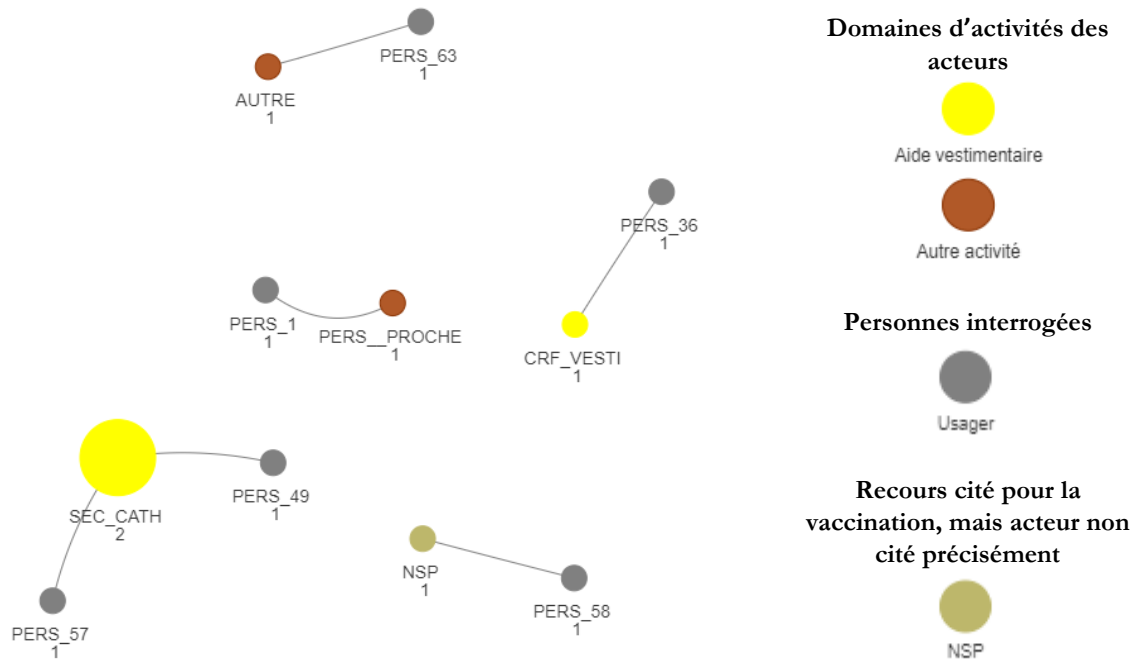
PERS_63
1

AUTRE
1

PERS_36
1

PERS_1
1

PERS__PROCHE
1

CRF_VESTI
1

SEC_CATH
2

PERS_49
1

NSP
1

PERS_58
1

PERS_57
1

Domaines d'activités des acteurs

Aide vestimentaire

Autre activité

Personnes interrogées

Usager

Recours cité pour la vaccination, mais acteur non cité précisément

NSP